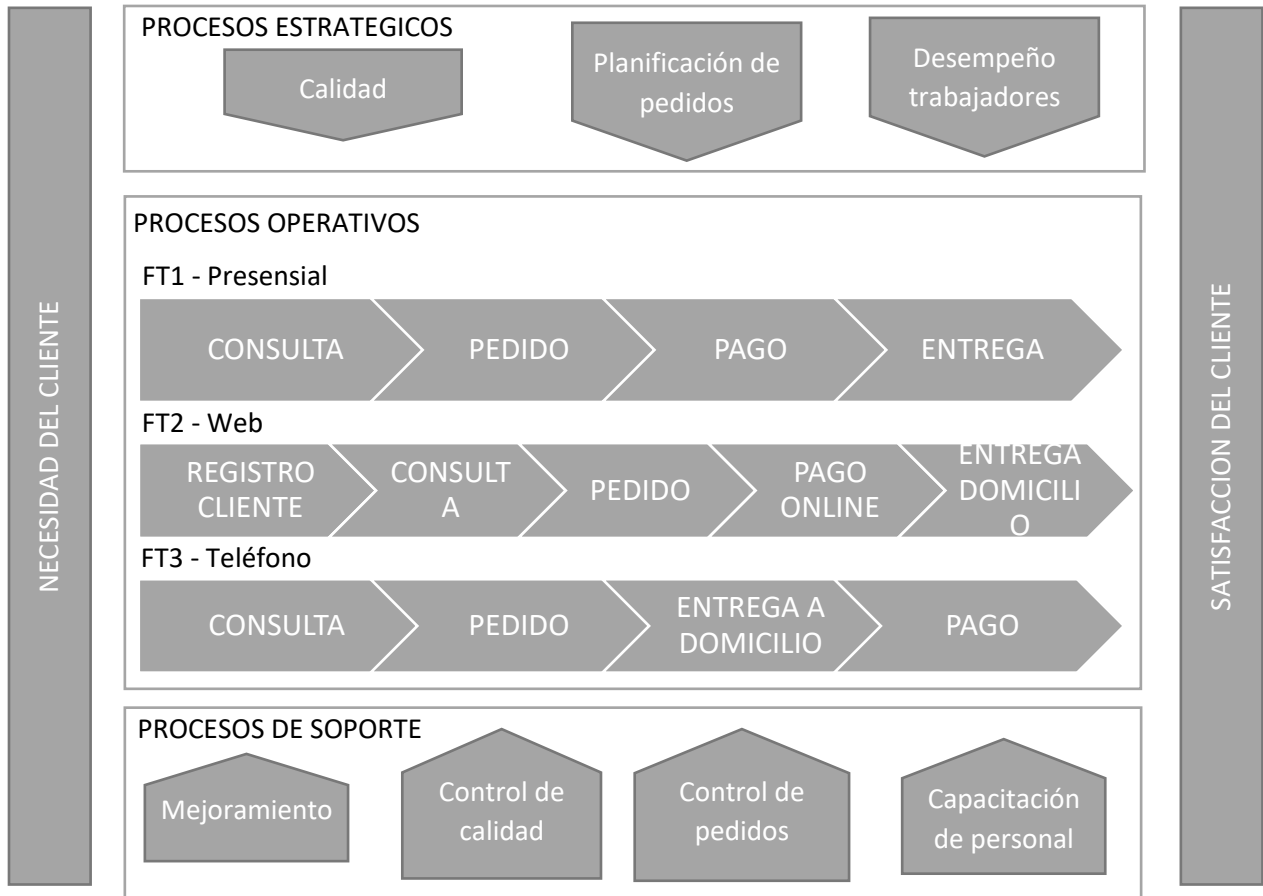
NECESIDAD DEL CLIENTE

PROCESOS ESTRATEGICOS

Calidad

Planificación de pedidos

Desempeño trabajadores

PROCESOS OPERATIVOS

FT1 - Presensial

CONSULTA

PEDIDO

PAGO

ENTREGA

FT2 - Web

REGISTRO CLIENTE

CONSULT A

PEDIDO

PAGO ONLINE

ENTREGA DOMICILI O

FT3 - Teléfono

CONSULTA

PEDIDO

ENTREGA A DOMICILIO

PAGO

PROCESOS DE SOPORTE

Mejoramiento

Control de calidad

Control de pedidos

Capacitación de personal

SATISFACCION DEL CLIENTE